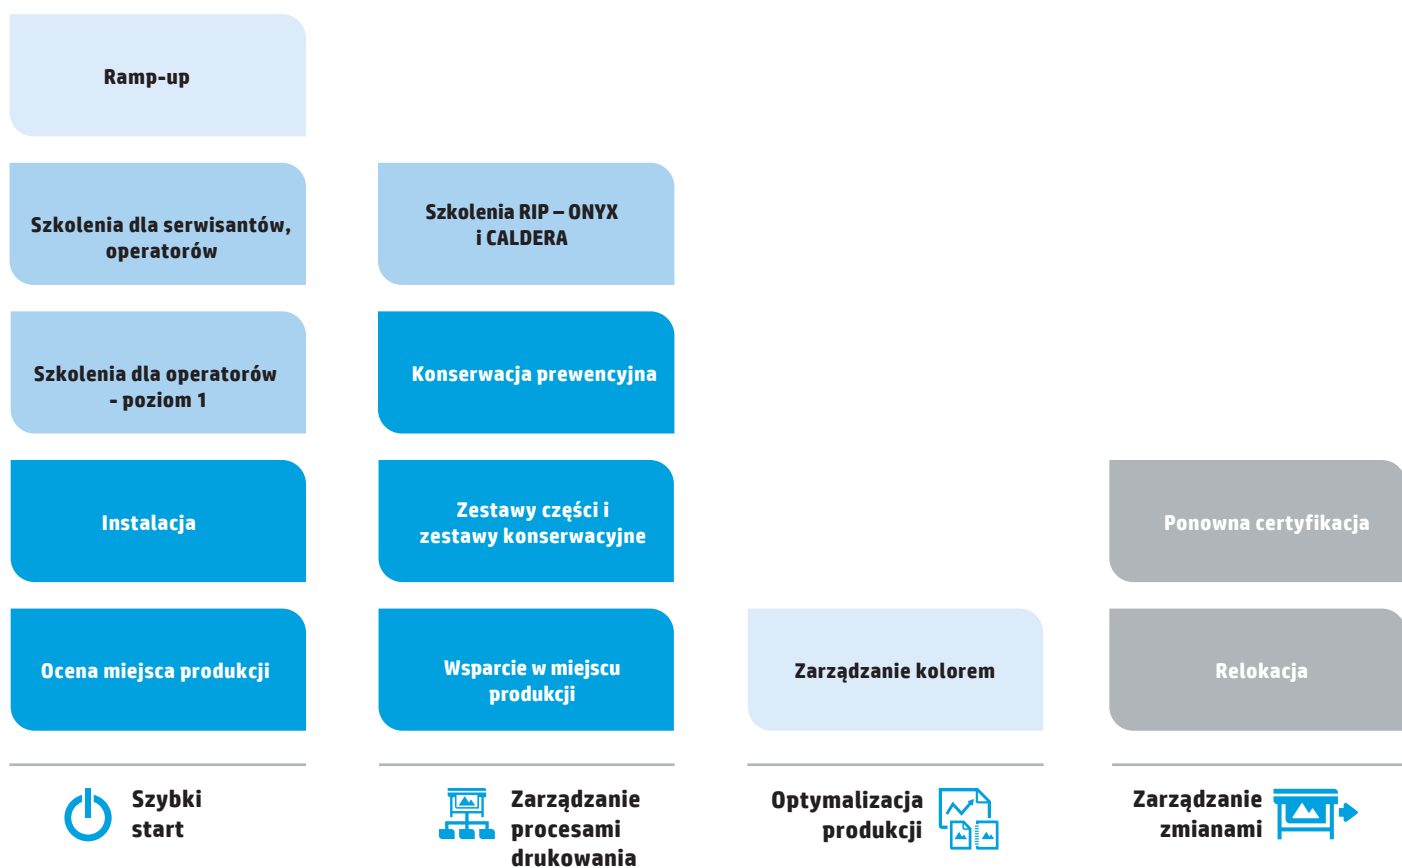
Ramp-up

Szkolenia dla serwisantów, operatorów

Szkolenia dla operatorów - poziom 1

Instalacja

Ocena miejsca produkcji

Szybki start

Szkolenia RIP – ONYX i CALDERA

Konserwacja prewencyjna

Zestawy części i zestawy konserwacyjne

Wsparcie w miejscu produkcji

Zarządzanie procesami drukowania

Zarządzanie kolorem

Optymalizacja produkcji

Ponowna certyfikacja

Relokacja

Zarządzanie zmianami